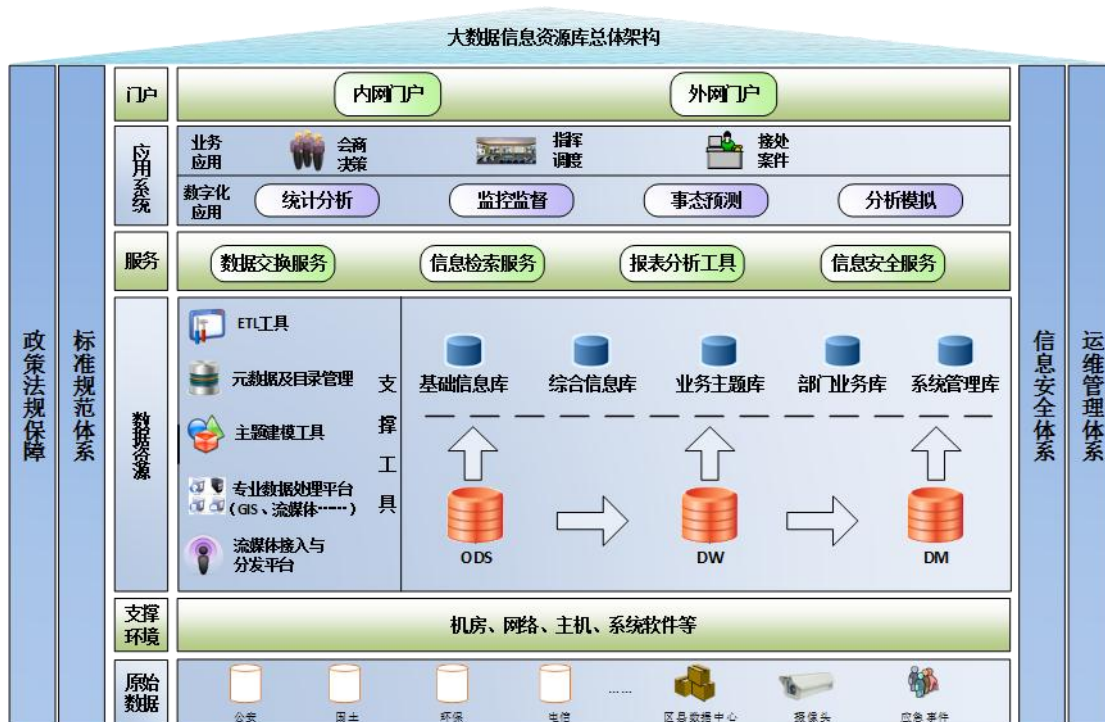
大数据信息资源库总体架构

政策法规保障

标准规范体系

门户
内网门户
外网门户

应用系统
业务应用
会商决策
指挥调度
接处案件
数字化应用
统计分析
监控监督
事态预测
分析模拟

服务
数据交换服务
信息检索服务
报表分析工具
信息安全服务

数据资源
ETL工具
元数据及目录管理
主题建模工具
专业数据处理平台（GIS、流媒体……）
流媒体接入与分发平台
支撑工具
基础信息库
综合信息库
业务主题库
部门业务库
系统管理库
ODS
DW
DM

支撑环境
机房、网络、主机、系统软件等

原始数据
公安
国土
环保
电信
……
区县数据中心
摄像头
应急事件

信息安全体系

运维管理体系